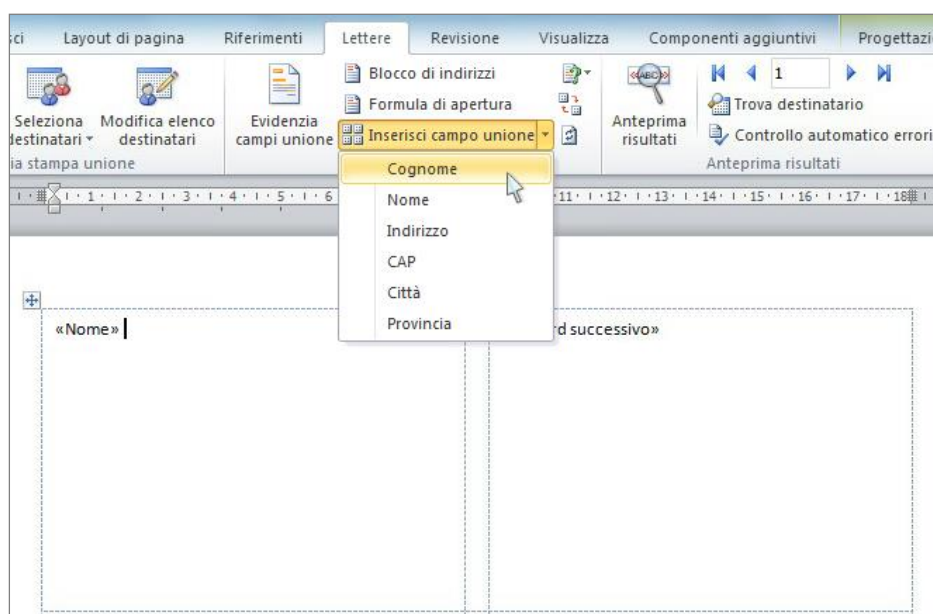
sci Layout di pagina Riferimenti Lettere Revisione Visualizza Componenti aggiuntivi Progettazi

Seleziona destinatari Modifica elenco destinatari Evidenzia campi unione Blocco di indirizzi Formula di apertura Inserisci campo unione Anteprima risultati 1 Trova destinatario Controllo automatico errori

ia stampa unione Anteprima risultati

1 2 3 4 5 6 11 12 13 14 15 16 17 18

Cognome
Nome
Indirizzo
CAP
Città
Provincia

«Nome»

rd successivo»